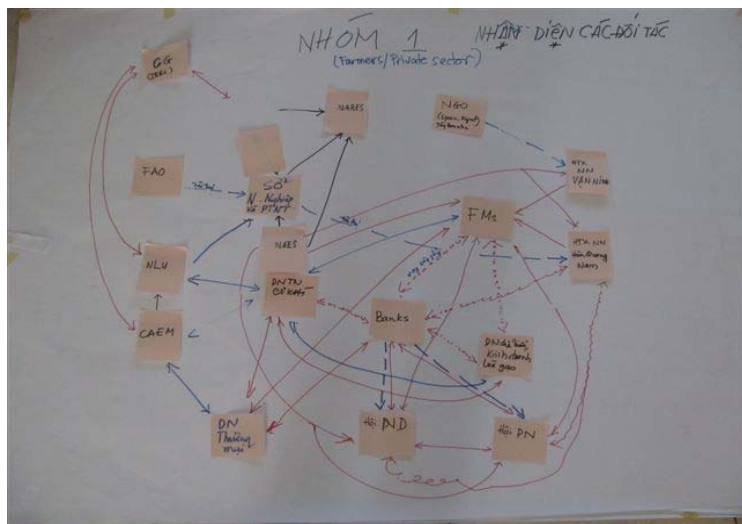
NHÓM 1
(Farmers/Private sector)

NHẬN DIỆN CÁC ĐỐI TÁC

GG
(GRC)

NARES

NGO

FAO

SỞ
N. Nghiệp
& PTNT

HTX
NN
Vạn Ninh

FMs

NLU

NAES

HTX NN
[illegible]

DNTN
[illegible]

Banks

CAEM

DN
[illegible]

DN
Thương
mại

Hội ND

Hội PN